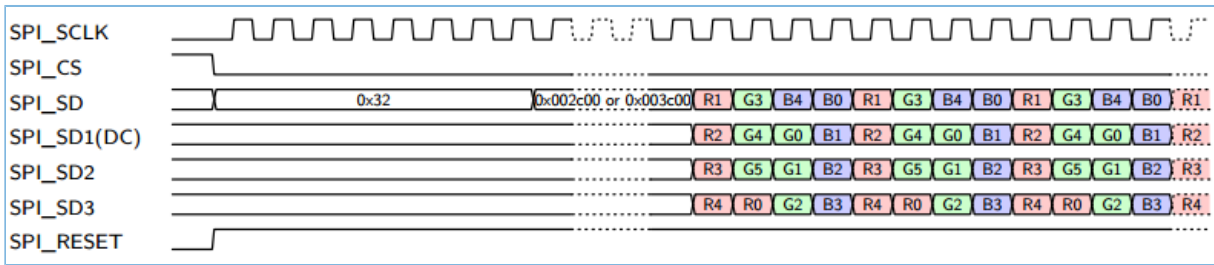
SPI_SCLK
SPI_CS
SPI_SD 0x32 0x002c00 or 0x003c00 R1 G3 B4 B0 R1 G3 B4 B0 R1 G3 B4 B0 R1
SPI_SD1(DC) R2 G4 G0 B1 R2 G4 G0 B1 R2 G4 G0 B1 R2
SPI_SD2 R3 G5 G1 B2 R3 G5 G1 B2 R3 G5 G1 B2 R3
SPI_SD3 R4 R0 G2 B3 R4 R0 G2 B3 R4 R0 G2 B3 R4
SPI_RESET